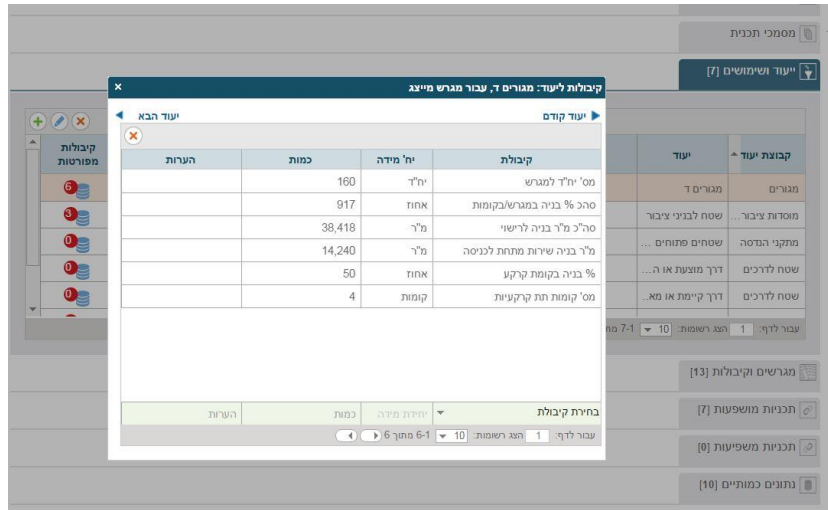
מסמכי תכנית

יעוד ושימושים [7]

קיבולות ליעוד: מגורים ד, עבור מגרש מייצג

יעוד קודם

יעוד הבא

| קיבולות | יח' מידה | כמות | הערות |
|---|---|---|---|
| מס' יח"ד למגרש | יח"ד | 160 | |
| סהכ % בניה במגרש/בקומות | אחוז | 917 | |
| סה"כ מ"ר בניה לרישוי | מ"ר | 38,418 | |
| מ"ר בניה שירות מתחת לכניסה | מ"ר | 14,240 | |
| % בניה בקומת קרקע | אחוז | 50 | |
| מס' קומות תת קרקעיות | קומות | 4 | |

בחירת קיבולות | יחידת מידה | כמות | הערות

עבור לדף: 1 הצג רשומות: 10 1-6 מתוך 6

| קבוצת יעוד | יעוד | קיבולות מפורטות |
|---|---|---|
| מגורים | מגורים ד | 6 |
| מוסדות ציבור... | שטח לבניני ציבור | 3 |
| מתקני הנדסה | שטחים פתוחים ... | 0 |
| שטח לדרכים | דרך מוצעת או ה... | 0 |
| שטח לדרכים | דרך קיימת או מא... | 0 |

עבור לדף: 1 הצג רשומות: 10 1-7 מ

מגרשים וקיבולות [13]

תכניות מושפעות [7]

תכניות משפיעות [0]

נתונים כמותיים [10]